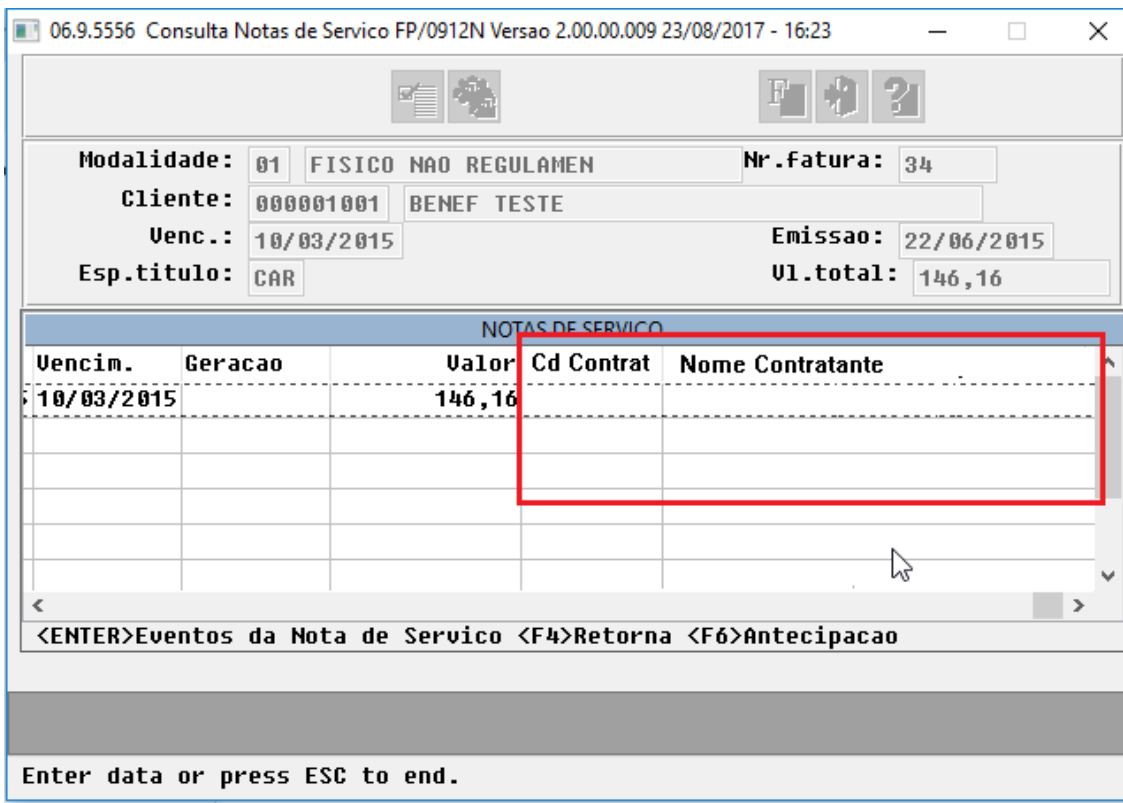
06.9.5556 Consulta Notas de Servico FP/0912N Versao 2.00.00.009 23/08/2017 - 16:23

Modalidade: 01 FISICO NAO REGULAMEN
Nr.fatura: 34
Cliente: 000001001 BENEF TESTE
Venc.: 10/03/2015
Emissao: 22/06/2015
Esp.titulo: CAR
Vl.total: 146,16

NOTAS DE SERVICO

| Vencim. | Geracao | Valor | Cd Contrat | Nome Contratante |
|---|---|---|---|---|
| 10/03/2015 | | 146,16 | | |

<ENTER>Eventos da Nota de Servico <F4>Retorna <F6>Antecipacao

Enter data or press ESC to end.